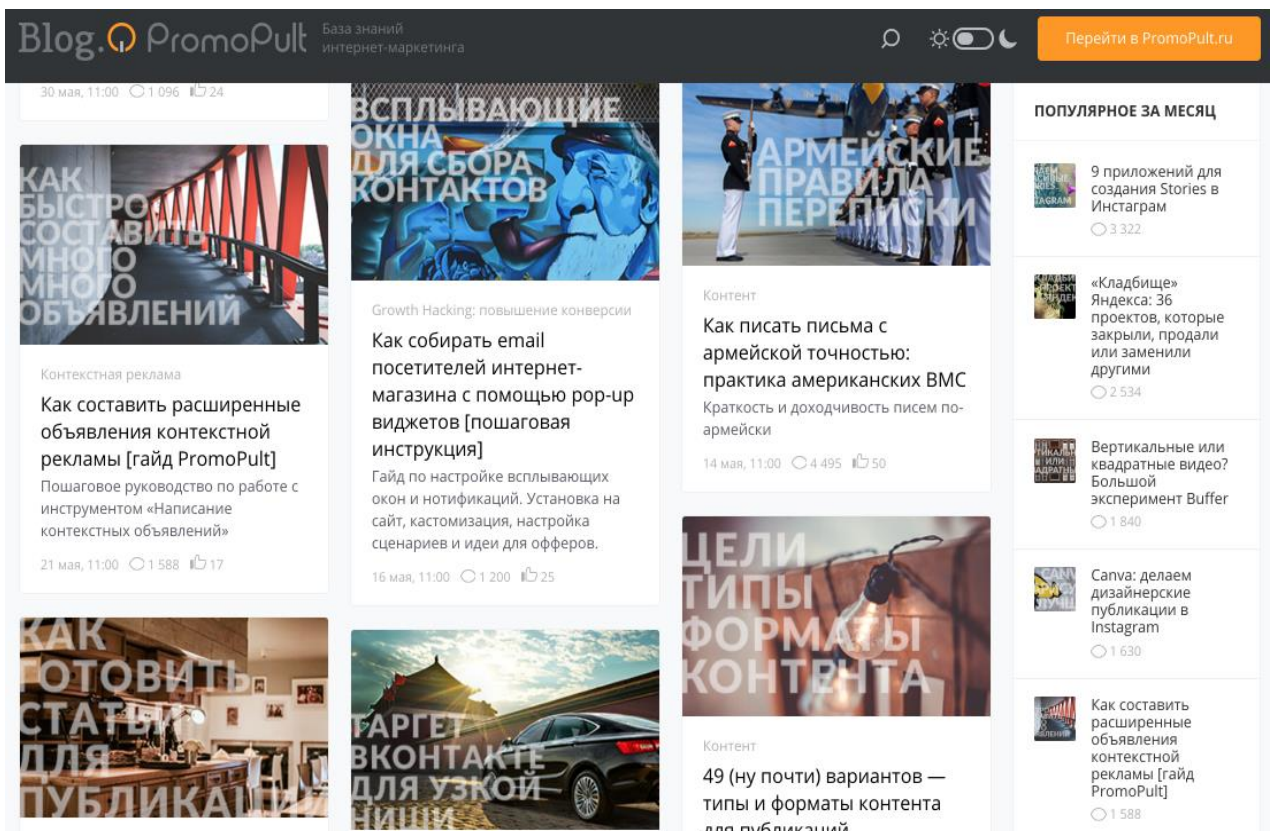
Blog.PromoPult База знаний интернет-маркетинга

Перейти в PromoPult.ru

30 мая, 11:00 1 096 24

КАК БЫСТРО СОСТАВИТЬ МНОГО МНОГО ОБЪЯВЛЕНИЙ

Контекстная реклама

Как составить расширенные объявления контекстной рекламы [гайд PromoPult]

Пошаговое руководство по работе с инструментом «Написание контекстных объявлений»

21 мая, 11:00 1 588 17

КАК ГОТОВИТЬ СТАТЬИ ДЛЯ ПУБЛИКАЦИ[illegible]

ВСПЛЫВАЮЩИЕ ОКНА ДЛЯ СБОРА КОНТАКТОВ

Growth Hacking: повышение конверсии

Как собирать email посетителей интернет-магазина с помощью pop-up виджетов [пошаговая инструкция]

Гайд по настройке всплывающих окон и нотификаций. Установка на сайт, кастомизация, настройка сценариев и идеи для офферов.

16 мая, 11:00 1 200 25

ТАРГЕТ ВКОНТАКТЕ ДЛЯ УЗКОЙ НИШИ

АРМЕЙСКИЕ ПРАВИЛА ПЕРЕПИСКИ

Контент

Как писать письма с армейской точностью: практика американских ВМС

Краткость и доходчивость писем по-армейски

14 мая, 11:00 4 495 50

ЦЕЛИ ТИПЫ ФОРМАТЫ КОНТЕНТА

Контент

49 (ну почти) вариантов — типы и форматы контента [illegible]

ПОПУЛЯРНОЕ ЗА МЕСЯЦ

9 приложений для создания Stories в Инстаграм
3 322

«Кладбище» Яндекса: 36 проектов, которые закрыли, продали или заменили другими
2 534

Вертикальные или квадратные видео? Большой эксперимент Buffer
1 840

Canva: делаем дизайнерские публикации в Instagram
1 630

Как составить расширенные объявления контекстной рекламы [гайд PromoPult]
1 588